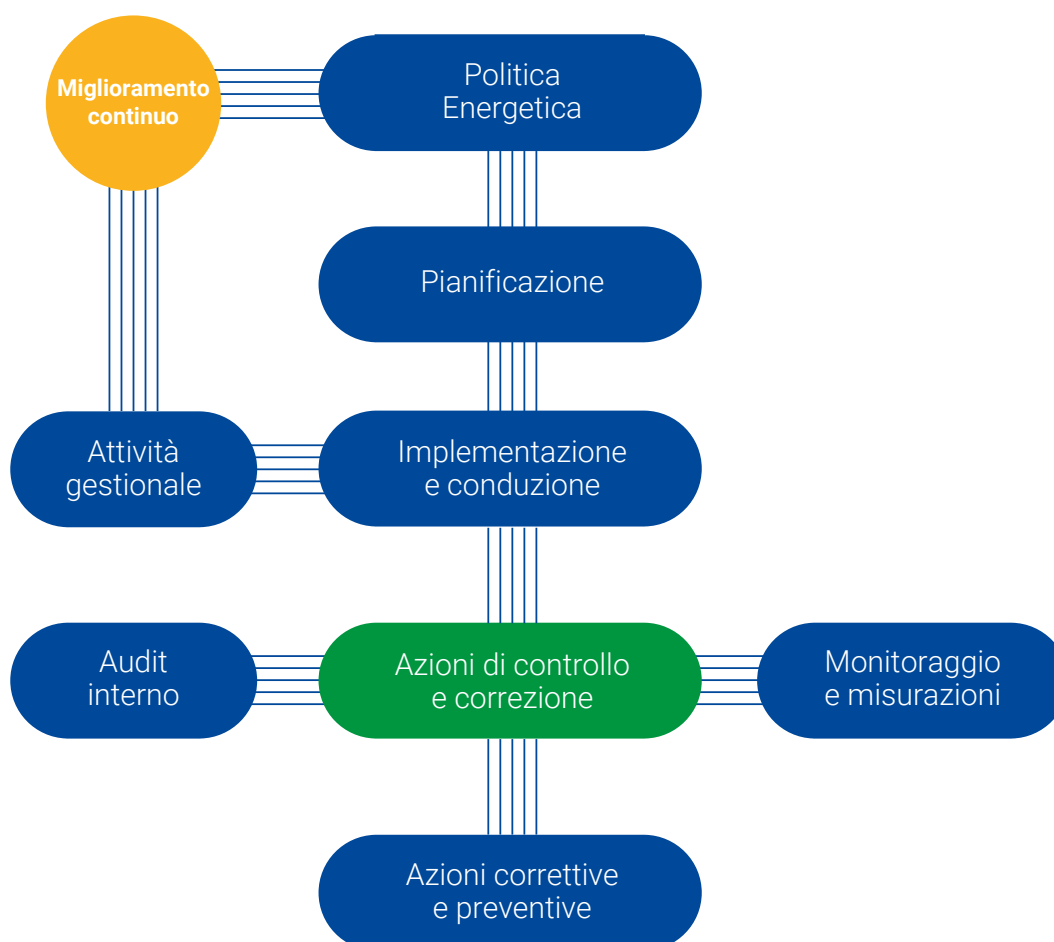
Miglioramento continuo

Politica Energetica

Pianificazione

Attività gestionale

Implementazione e conduzione

Audit interno

Azioni di controllo e correzione

Monitoraggio e misurazioni

Azioni correttive e preventive